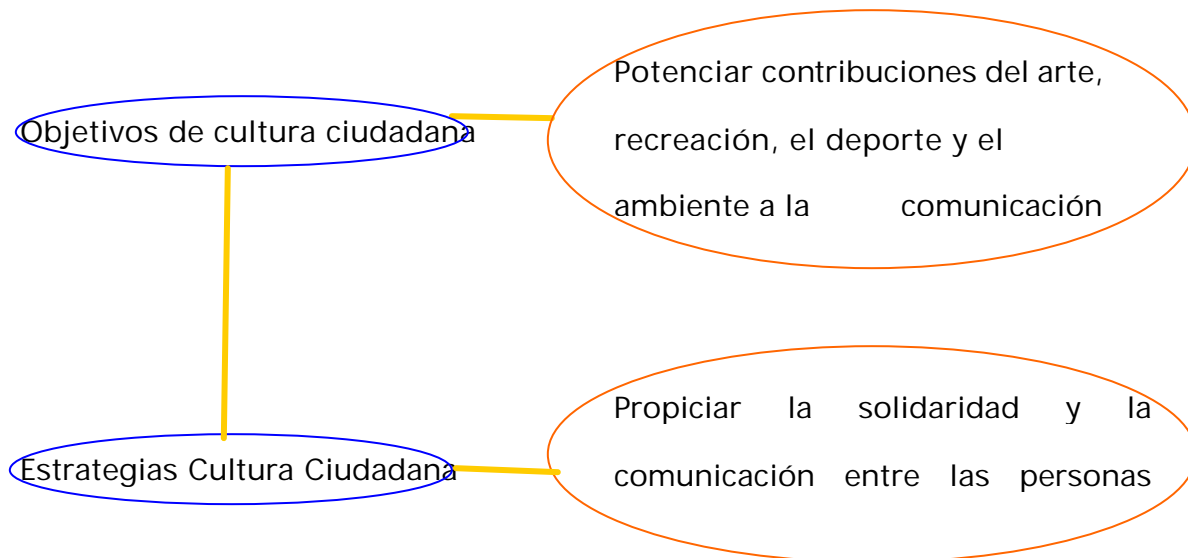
Objetivos de cultura ciudadana

Potenciar contribuciones del arte, recreación, el deporte y el ambiente a la comunicación

Estrategias Cultura Ciudadana

Propiciar la solidaridad y la comunicación entre las personas